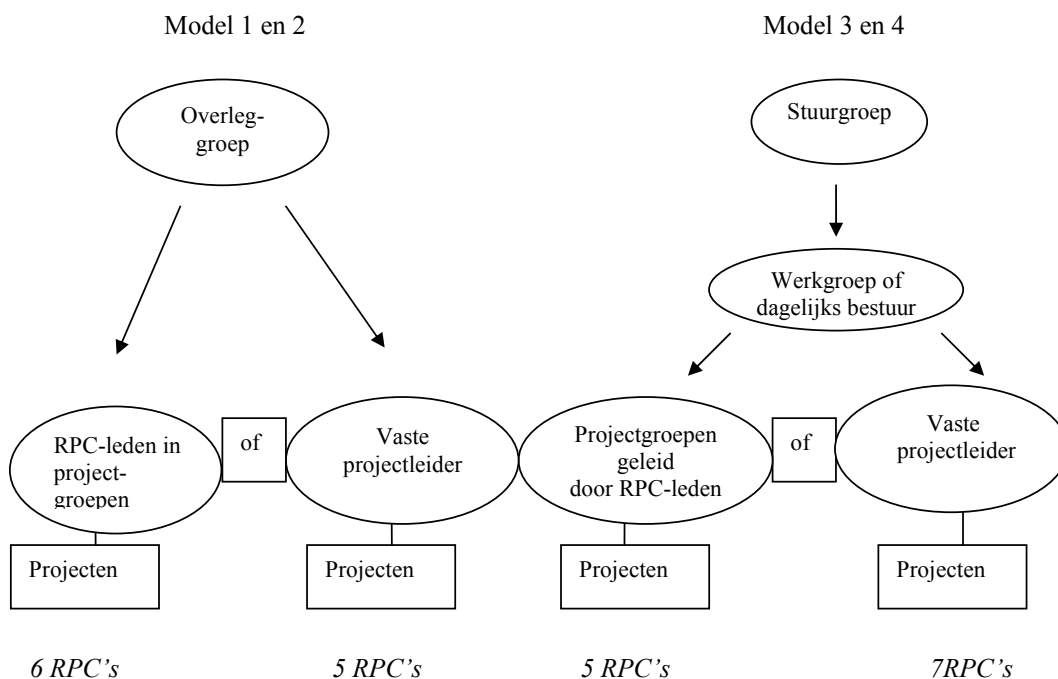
Model 1 en 2

Model 3 en 4

Overleggroep

Stuurgroep

Werkgroep of dagelijks bestuur

RPC-leden in projectgroepen

of

Vaste projectleider

Projectgroepen geleid door RPC-leden

of

Vaste projectleider

Projecten

Projecten

Projecten

Projecten

6 RPC's

5 RPC's

5 RPC's

7RPC's